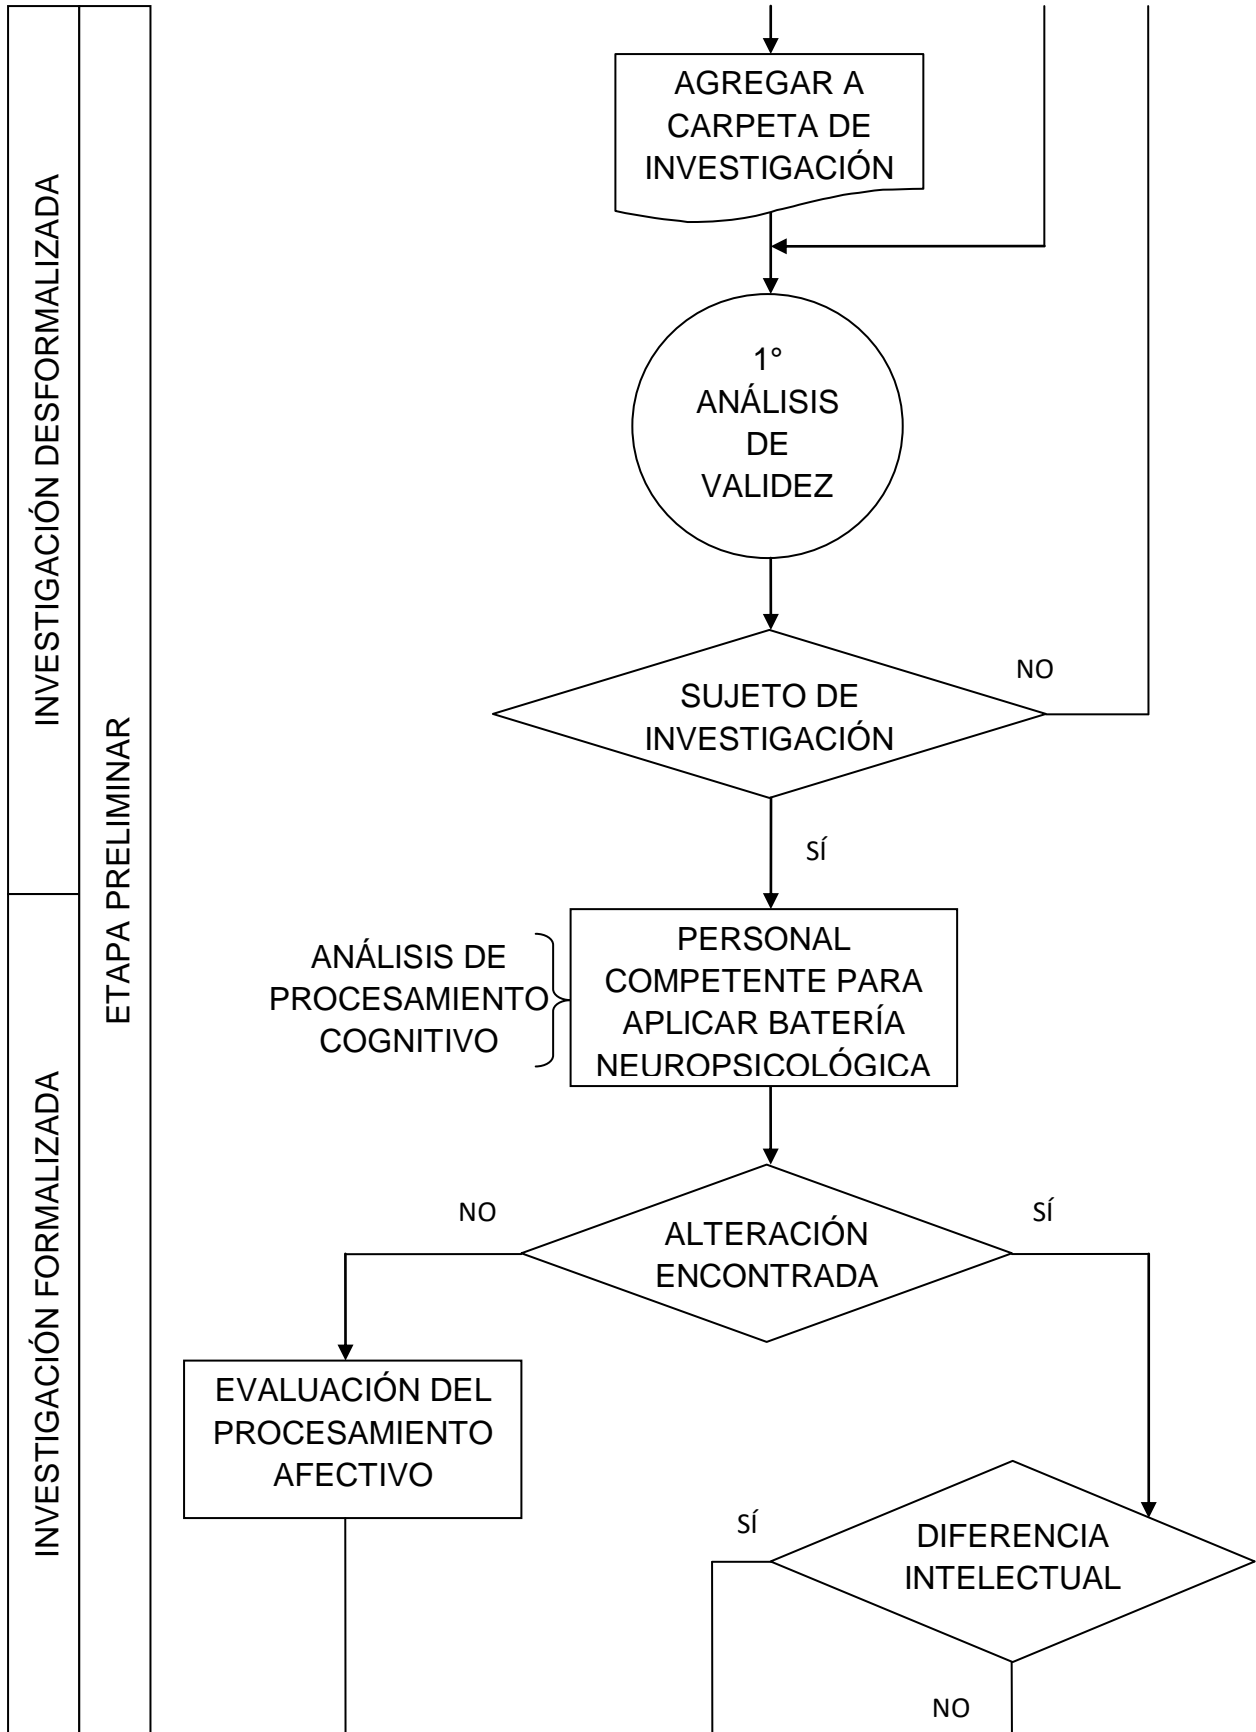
INVESTIGACIÓN DESFORMALIZADA

INVESTIGACIÓN FORMALIZADA

ETAPA PRELIMINAR

AGREGAR A CARPETA DE INVESTIGACIÓN

1° ANÁLISIS DE VALIDEZ

SUJETO DE INVESTIGACIÓN

NO

SÍ

ANÁLISIS DE PROCESAMIENTO COGNITIVO

PERSONAL COMPETENTE PARA APLICAR BATERÍA NEUROPSICOLÓGICA

NO

ALTERACIÓN ENCONTRADA

SÍ

EVALUACIÓN DEL PROCESAMIENTO AFECTIVO

SÍ

DIFERENCIA INTELECTUAL

NO